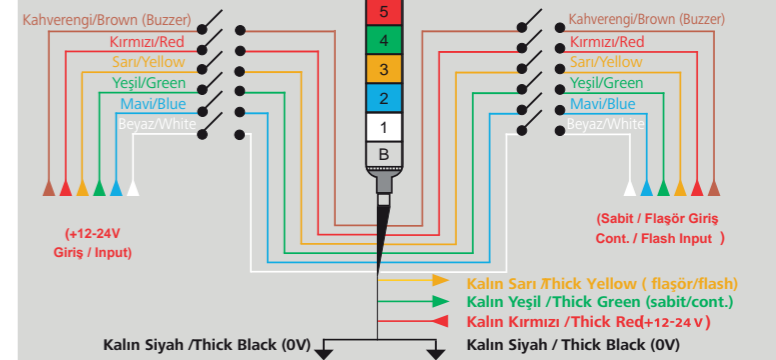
Kahverengi/Brown (Buzzer)
Kırmızı/Red
Sarı/Yellow
Yeşil/Green
Mavi/Blue
Beyaz/White

5
4
3
2
1
B

Kahverengi/Brown (Buzzer)
Kırmızı/Red
Sarı/Yellow
Yeşil/Green
Mavi/Blue
Beyaz/White

(+12-24V
Giriş / Input)

(Sabit / Flaşör Giriş
Cont. / Flash Input )

Kalın Sarı /Thick Yellow ( flaşör/flash)
Kalın Yeşil /Thick Green (sabit/cont.)
Kalın Kırmızı /Thick Red(+12-24 V)

Kalın Siyah /Thick Black (0V)
Kalın Siyah / Thick Black (0V)